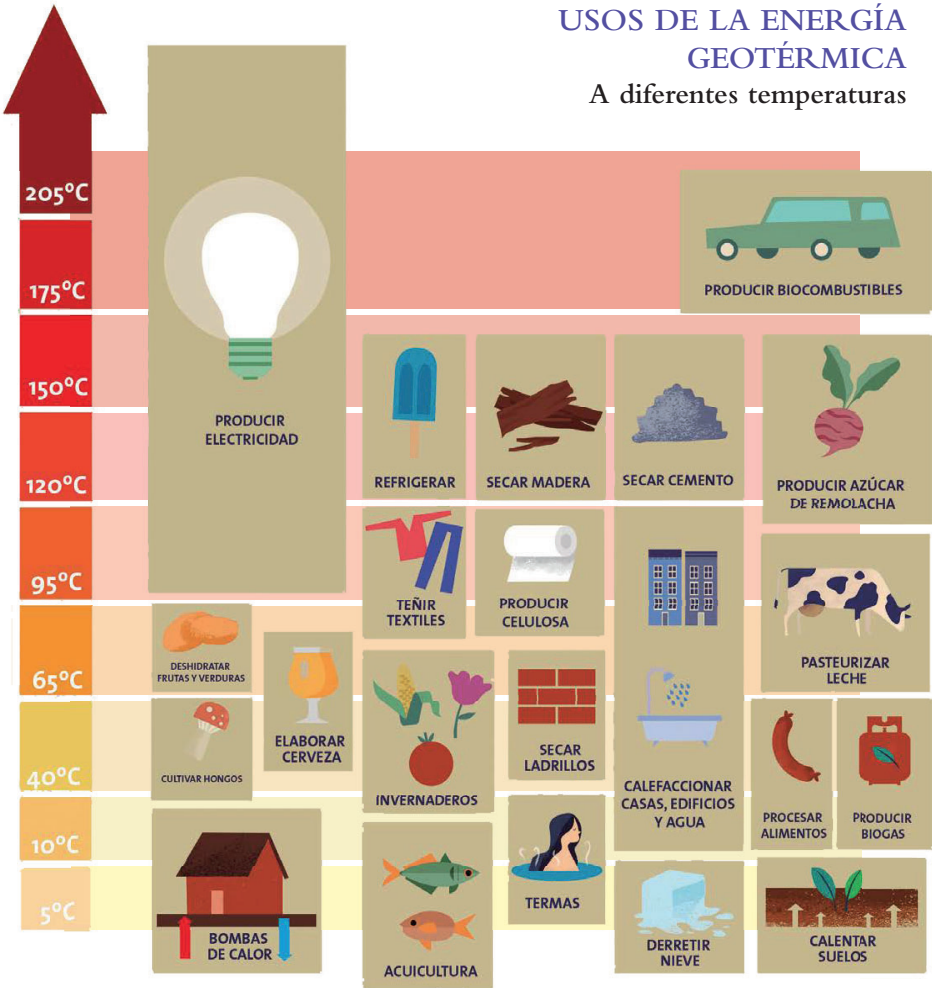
USOS DE LA ENERGÍA GEOTÉRMICA
A diferentes temperaturas

205°C
175°C
150°C
120°C
95°C
65°C
40°C
10°C
5°C

PRODUCIR ELECTRICIDAD

PRODUCIR BIOCOMBUSTIBLES

REFRIGERAR

SECAR MADERA

SECAR CEMENTO

PRODUCIR AZÚCAR DE REMOLACHA

TEÑIR TEXTILES

PRODUCIR CELULOSA

PASTEURIZAR LECHE

DESHIDRATAR FRUTAS Y VERDURAS

ELABORAR CERVEZA

CULTIVAR HONGOS

INVERNADEROS

SECAR LADRILLOS

CALEFACCIONAR CASAS, EDIFICIOS Y AGUA

PROCESAR ALIMENTOS

PRODUCIR BIOGAS

TERMAS

BOMBAS DE CALOR

ACUICULTURA

DERRETIR NIEVE

CALENTAR SUELOS